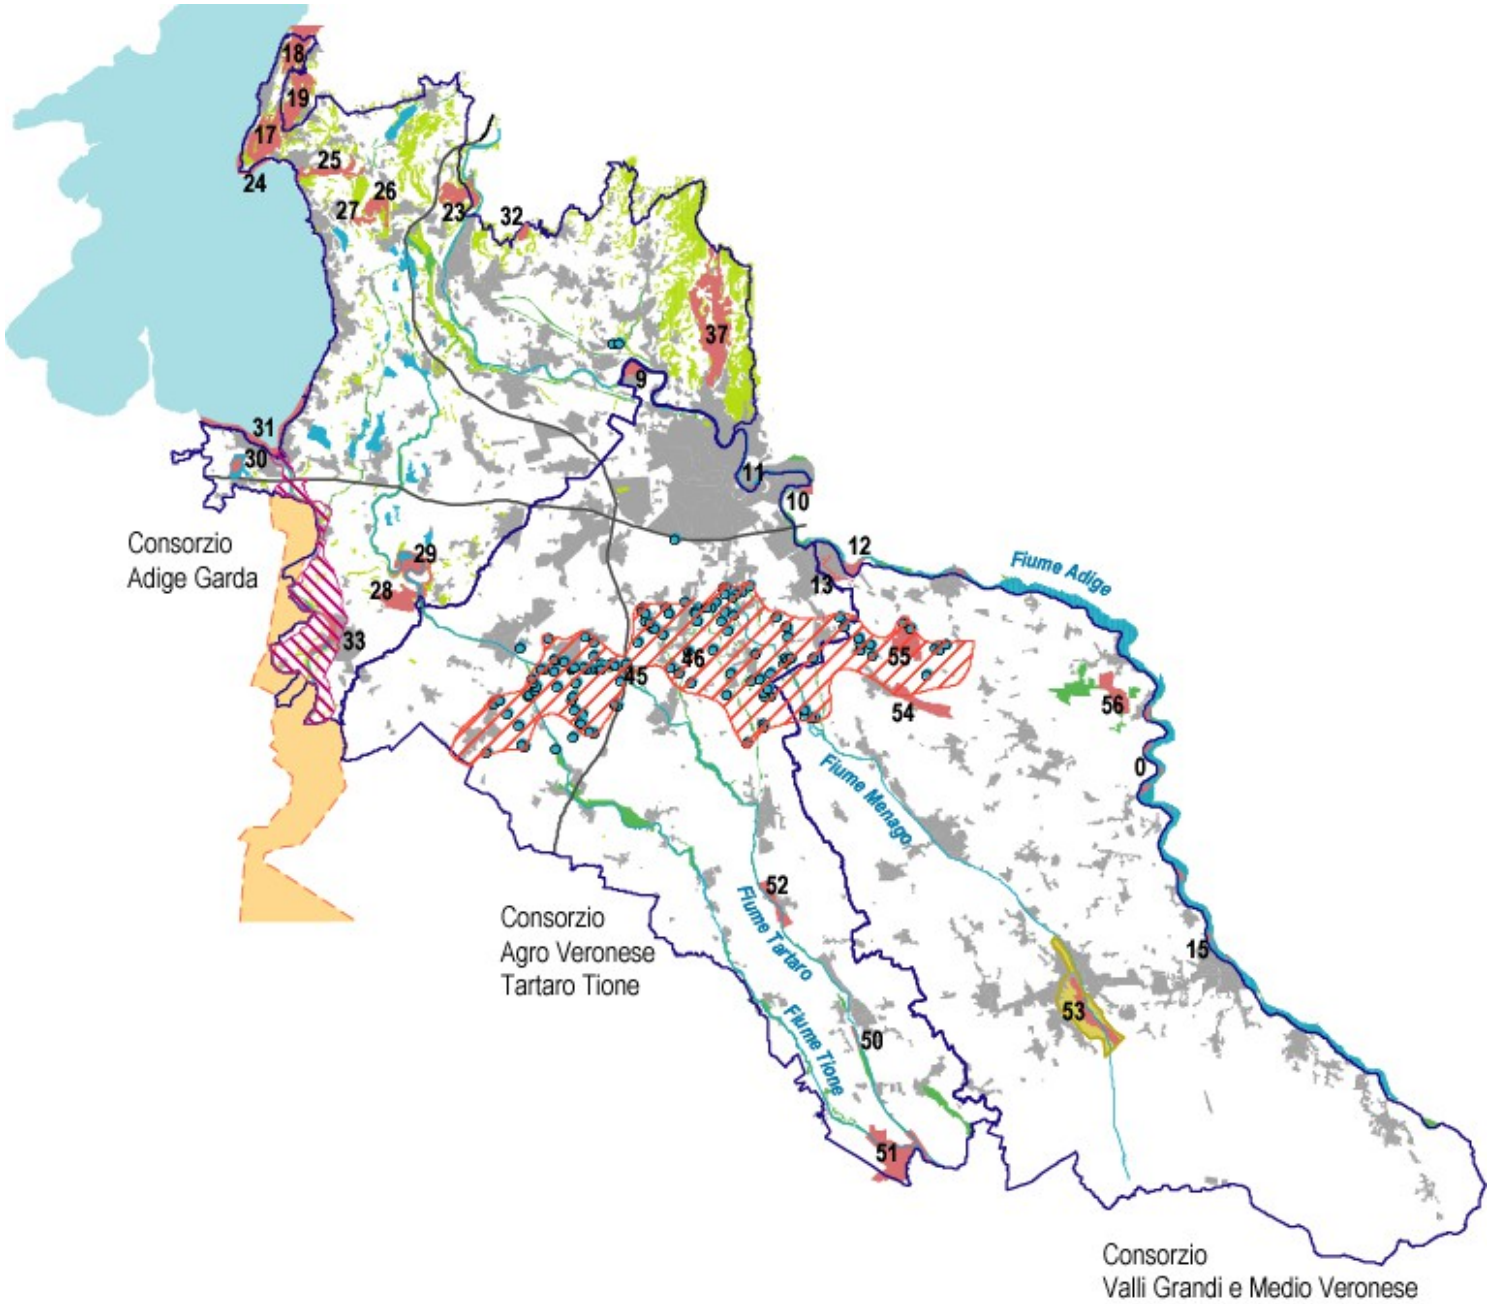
18
19
17
24
25
26
27
23
32
37
9
31
30
11
10
Consorzio Adige Garda
29
28
33
12
Fiume Adige
13
46
45
55
54
56
0
Fiume Menago
52
Consorzio Agro Veronese Tartaro Tione
Fiume Tartaro
Fiume Tione
50
51
15
53
Consorzio Valli Grandi e Medio Veronese